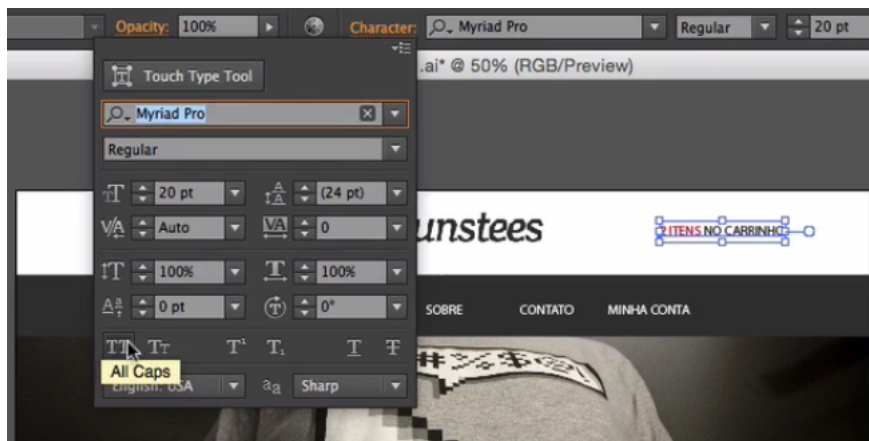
Opacity: 100%

Character: Myriad Pro

Regular

20 pt

.ai* @ 50% (RGB/Preview)

Touch Type Tool

Myriad Pro

Regular

20 pt

(24 pt)

Auto

0

100%

100%

0 pt

0°

unstees

2 ITENS NO CARRINHO

SOBRE

CONTATO

MINHA CONTA

TT Tr T¹ T₁ T Ŧ

All Caps

English: USA

aa

Sharp